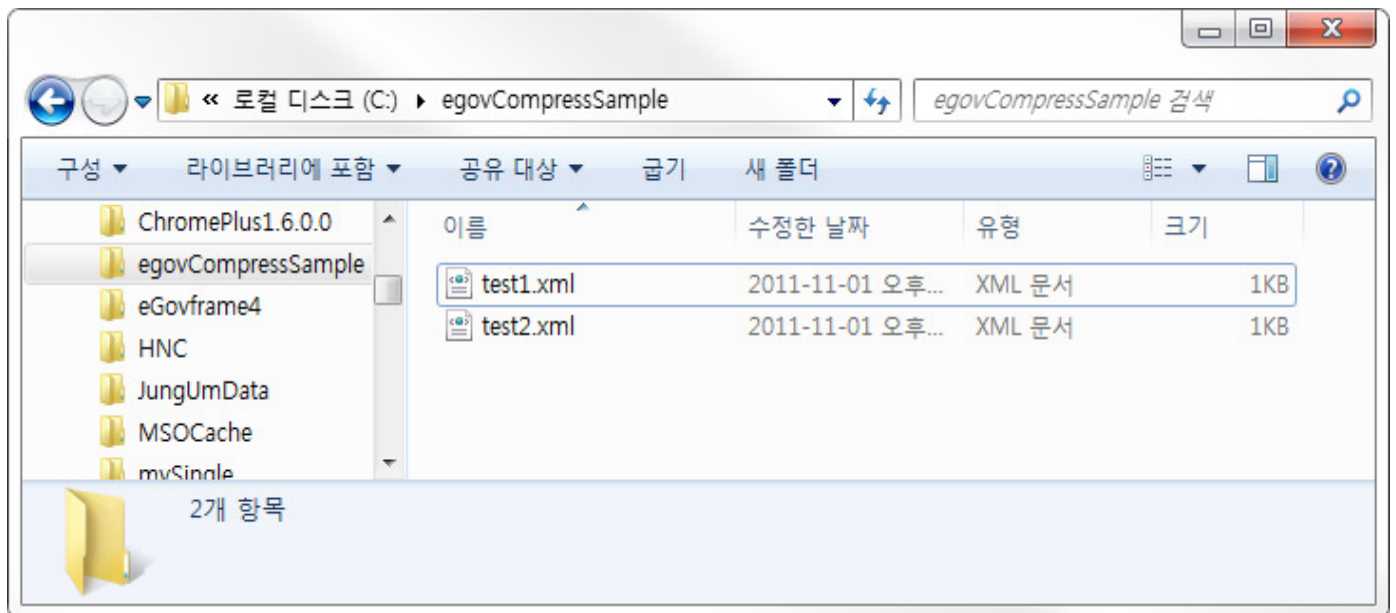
« 로컬 디스크 (C:) ▸ egovCompressSample

egovCompressSample 검색

구성 ▾ 라이브러리에 포함 ▾ 공유 대상 ▾ 굽기 새 폴더

ChromePlus1.6.0.0
egovCompressSample
eGovframe4
HNC
JungUmData
MSOCache
mySingle

| 이름 | 수정한 날짜 | 유형 | 크기 |
|---|---|---|---|
| test1.xml | 2011-11-01 오후... | XML 문서 | 1KB |
| test2.xml | 2011-11-01 오후... | XML 문서 | 1KB |

2개 항목